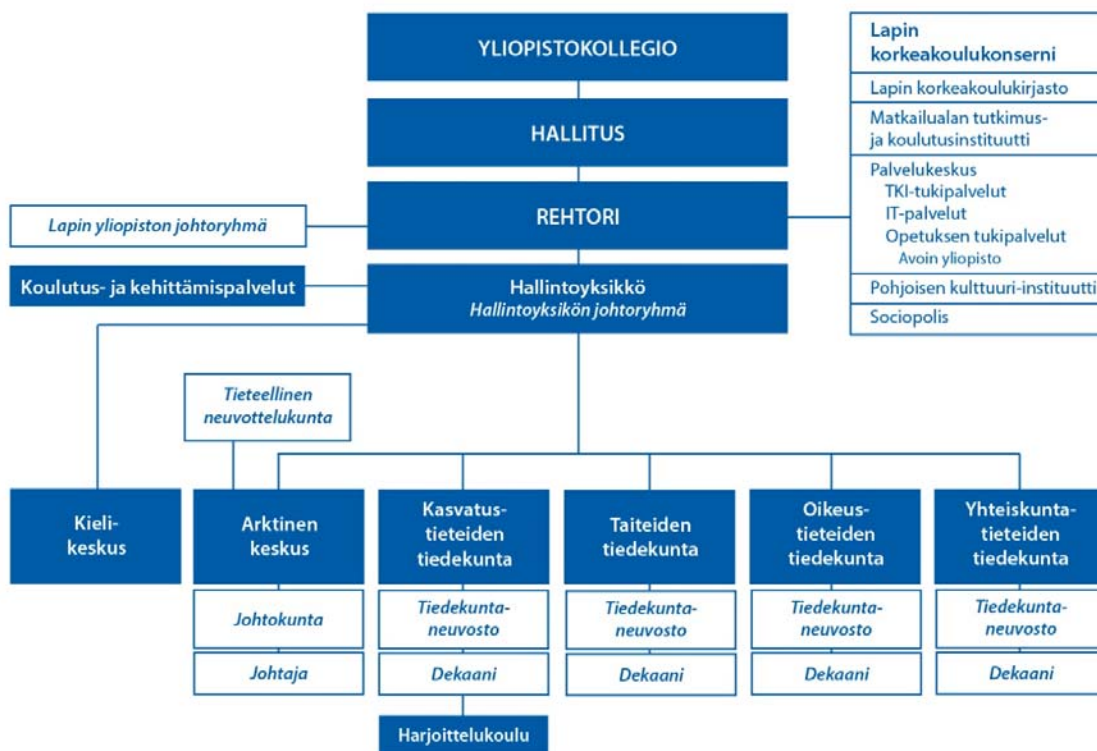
YLIOPISTOKOLLEGIO

HALLITUS

REHTORI

Lapin yliopiston johtoryhmä

Koulutus- ja kehittämispalvelut

Hallintoyksikkö
Hallintoyksikön johtoryhmä

Lapin korkeakoulukonserni

Lapin korkeakoulukirjasto

Matkailualan tutkimus- ja koulutusinstituutti

Palvelukeskus
TKI-tukipalvelut
IT-palvelut
Opetuksen tukipalvelut
Avoin yliopisto

Pohjoisen kulttuuri-instituutti

Sociopolis

Tieteellinen neuvottelukunta

Kielikeskus

Arktinen keskus

Johtokunta

Johtaja

Kasvatustieteiden tiedekunta

Tiedekuntaneuvosto

Dekaani

Harjoittelukoulu

Taiteiden tiedekunta

Tiedekuntaneuvosto

Dekaani

Oikeustieteiden tiedekunta

Tiedekuntaneuvosto

Dekaani

Yhteiskuntatieteiden tiedekunta

Tiedekuntaneuvosto

Dekaani